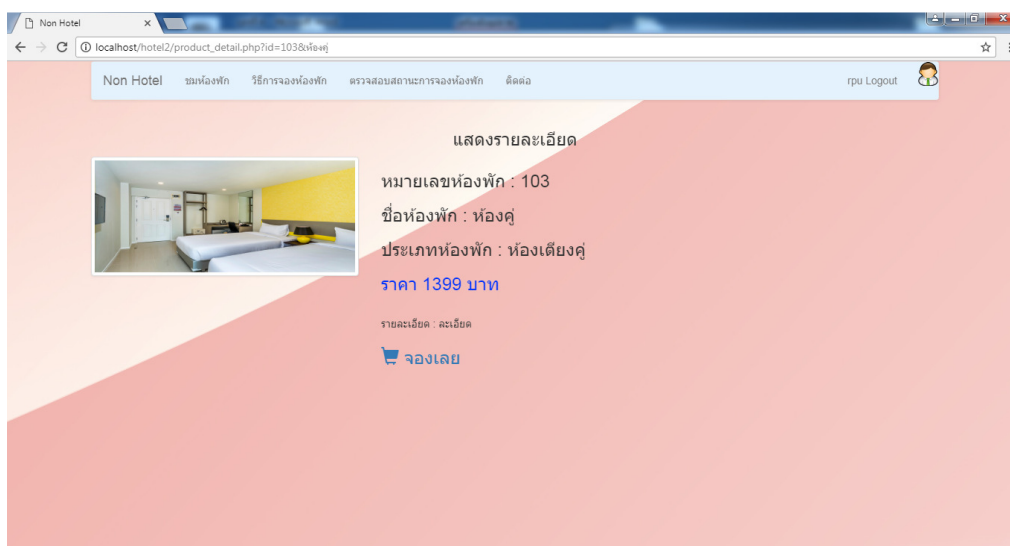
Non Hotel
localhost/hotel2/product_detail.php?id=103&ห้องคู่

Non Hotel ชมห้องพัก วิธีการจองห้องพัก ตรวจสอบสถานะการจองห้องพัก ติดต่อ
rpu Logout

แสดงรายละเอียด

หมายเลขห้องพัก : 103
ชื่อห้องพัก : ห้องคู่
ประเภทห้องพัก : ห้องเตียงคู่
ราคา 1399 บาท

รายละเอียด : ละเอียด

จองเลย